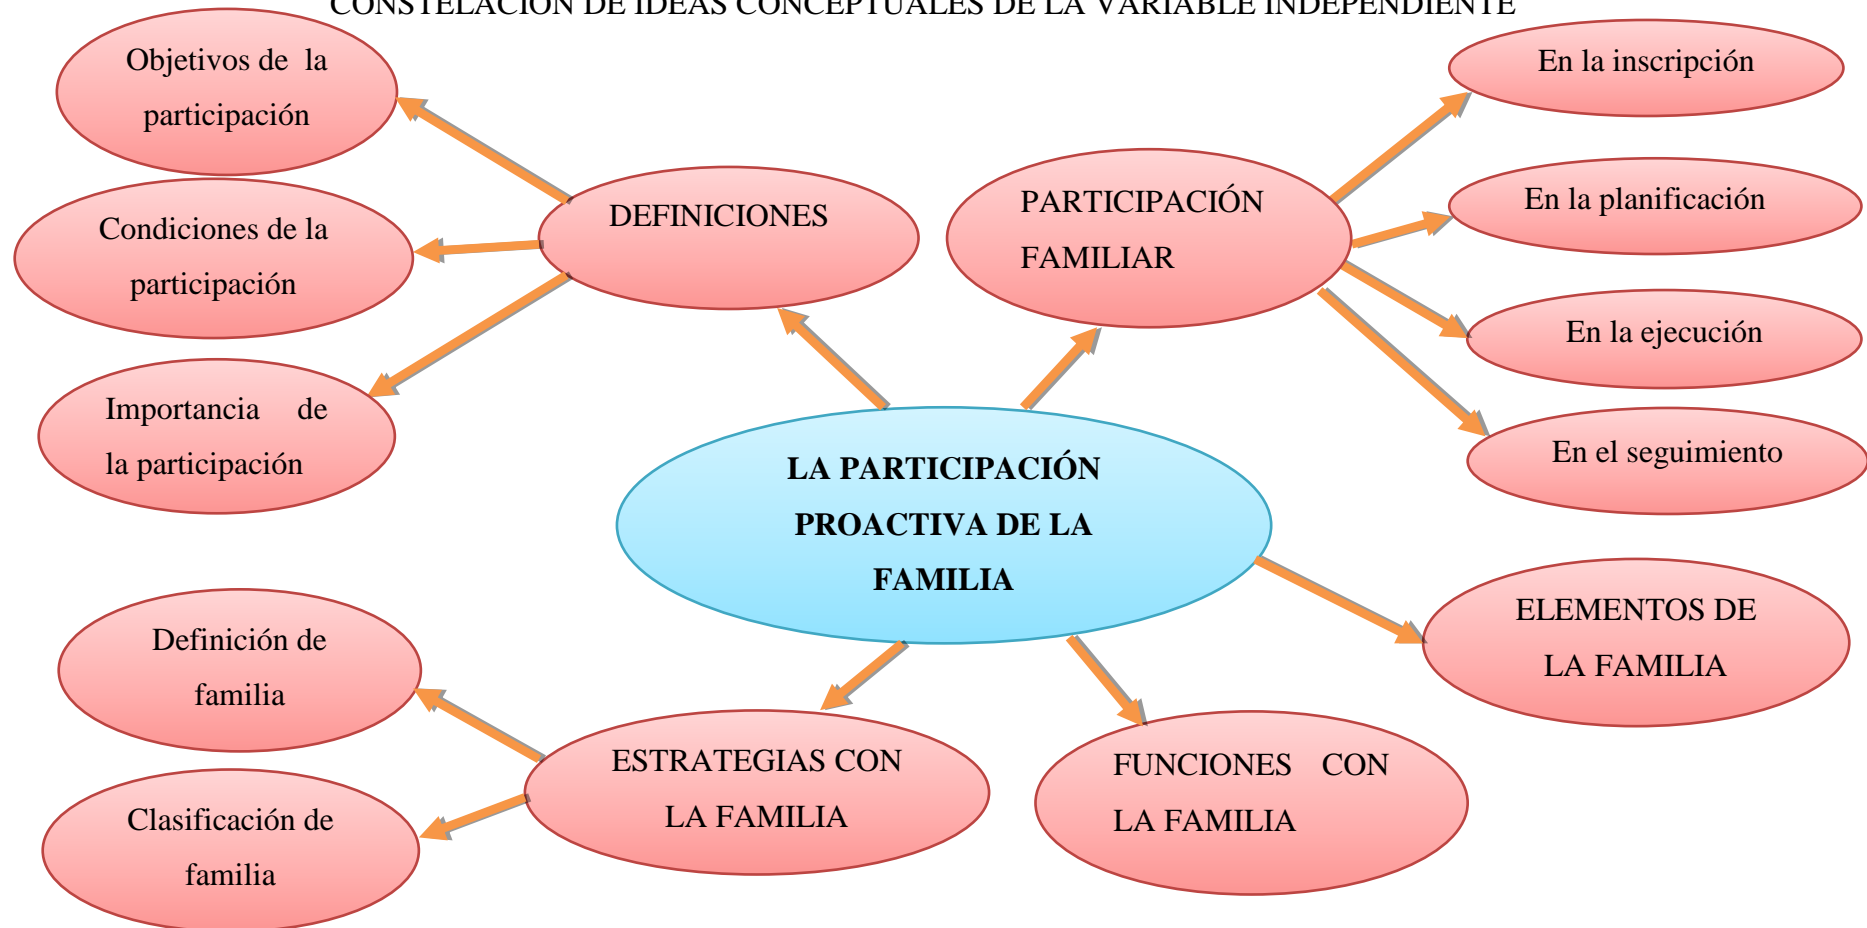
CONSTELACIÓN DE IDEAS CONCEPTUALES DE LA VARIABLE INDEPENDIENTE

Objetivos de la participación

Condiciones de la participación

Importancia de la participación

DEFINICIONES

PARTICIPACIÓN FAMILIAR

En la inscripción

En la planificación

En la ejecución

En el seguimiento

LA PARTICIPACIÓN PROACTIVA DE LA FAMILIA

ELEMENTOS DE LA FAMILIA

Definición de familia

Clasificación de familia

ESTRATEGIAS CON LA FAMILIA

FUNCIONES CON LA FAMILIA